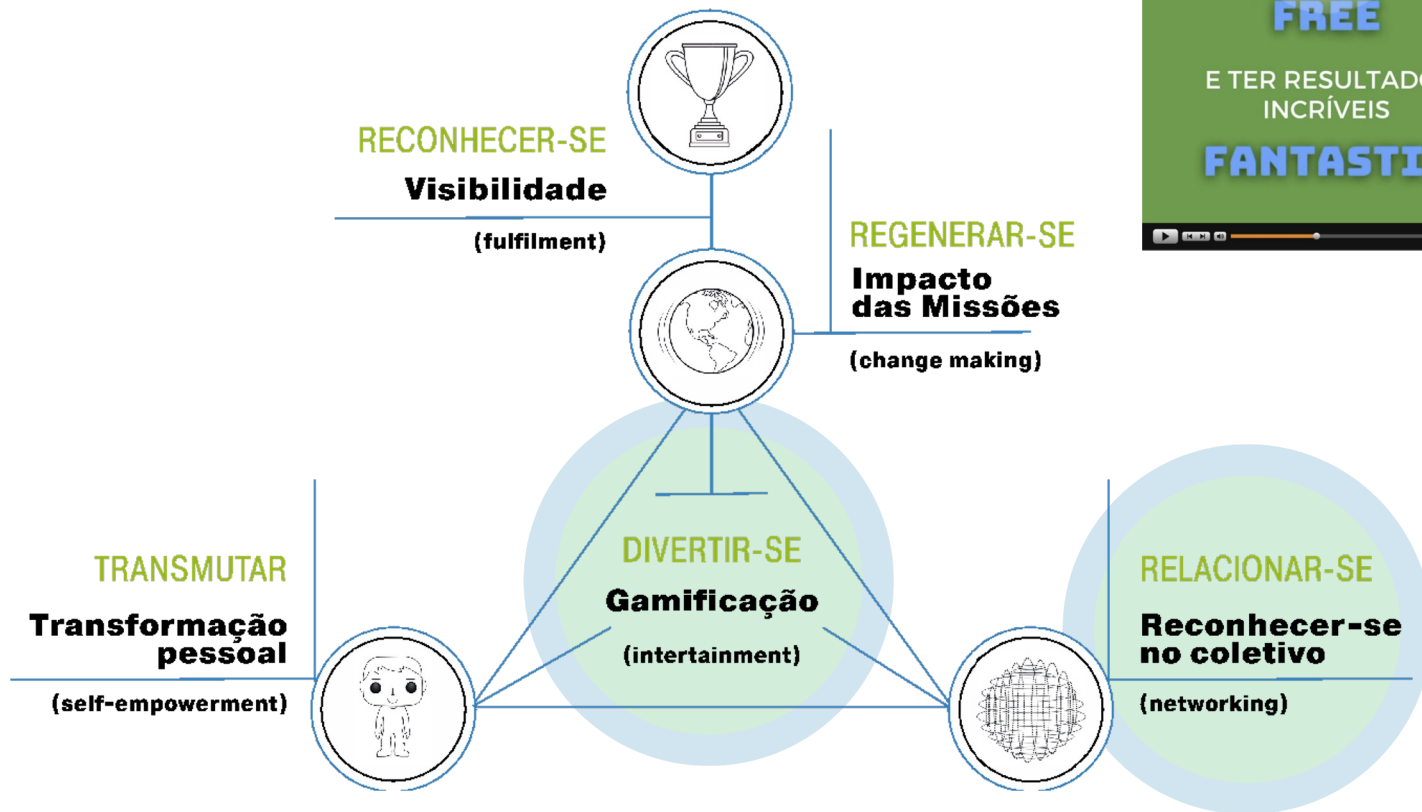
FREE

E TER RESULTADO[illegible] INCRÍVEIS

FANTASTI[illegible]

RECONHECER-SE

Visibilidade

(fulfilment)

REGENERAR-SE

Impacto das Missões

(change making)

TRANSMUTAR

Transformação pessoal

(self-empowerment)

DIVERTIR-SE

Gamificação

(intertainment)

RELACIONAR-SE

Reconhecer-se no coletivo

(networking)